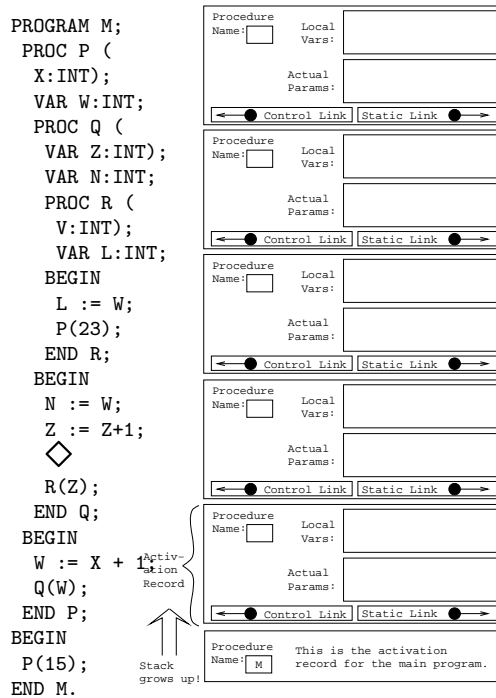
PROGRAM M;
PROC P (
X:INT);
VAR W:INT;
PROC Q (
VAR Z:INT);
VAR N:INT;
PROC R (
V:INT);
VAR L:INT;
BEGIN
L := W;
P(23);
END R;
BEGIN
N := W;
Z := Z+1;
◇
R(Z);
END Q;
BEGIN
W := X + 1;
Q(W);
END P;
BEGIN
P(15);
END M.

Procedure Name:
Local Vars:
Actual Params:
Control Link
Static Link

Procedure Name:
Local Vars:
Actual Params:
Control Link
Static Link

Procedure Name:
Local Vars:
Actual Params:
Control Link
Static Link

Procedure Name:
Local Vars:
Actual Params:
Control Link
Static Link

Activation Record

Procedure Name:
Local Vars:
Actual Params:
Control Link
Static Link

Stack grows up!

Procedure Name: M
This is the activation record for the main program.